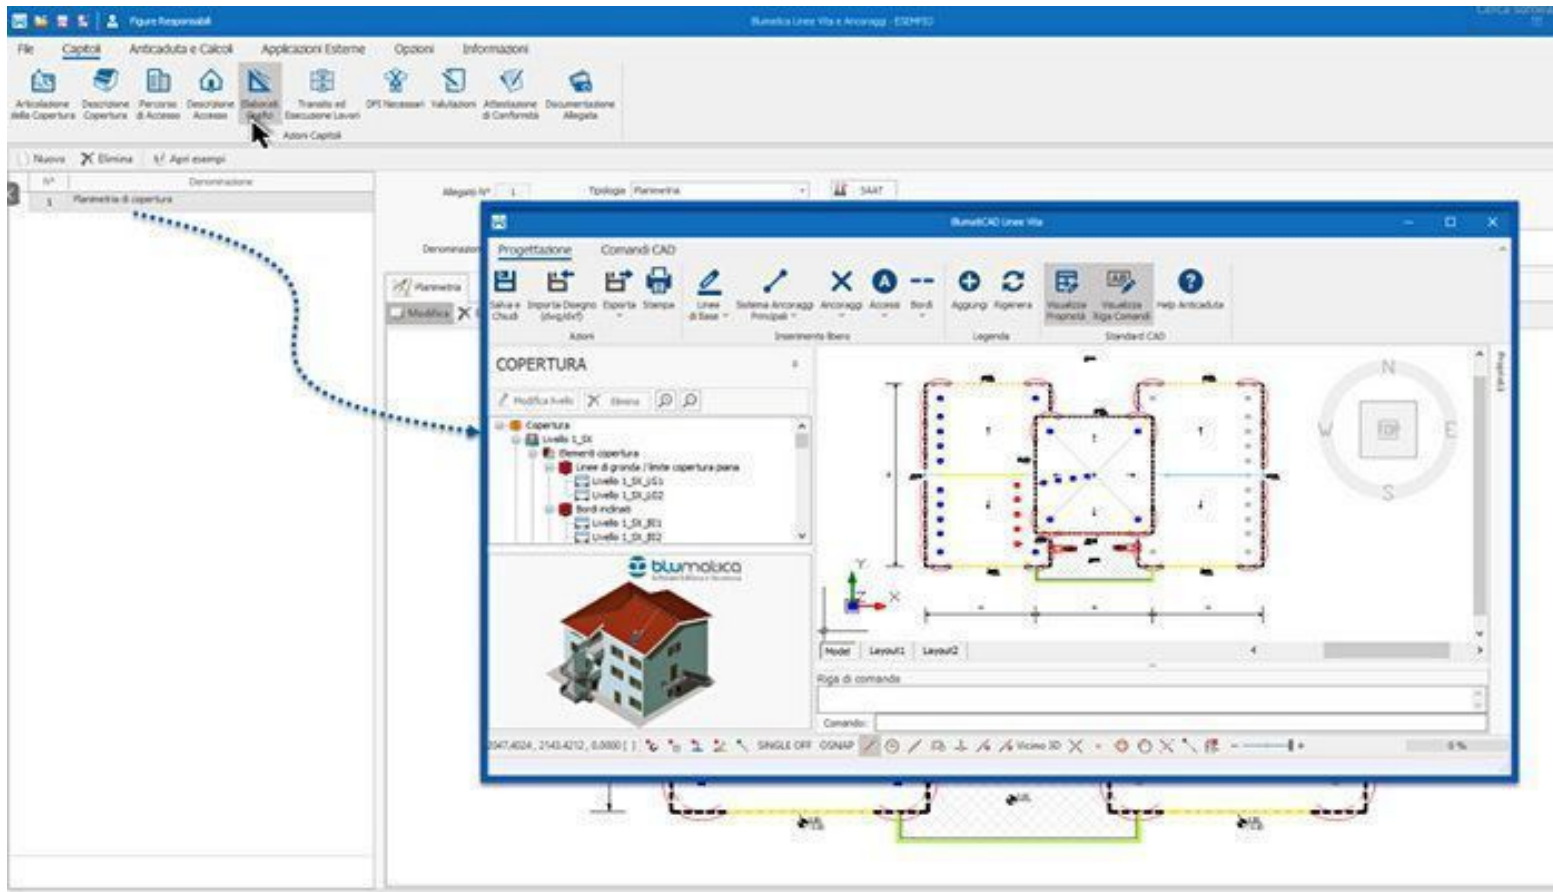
Figure Responsabili

Blumatica Linee Vita e Ancoraggi - ESEMPIO

File Capitoli Anticaduta e Calcoli Applicazioni Esterne Opzioni Informazioni

Articolazione della Copertura Descrizione Copertura Percorsi di Accesso Descrizione Accessi Elaborati Grafici Transito ed Esecuzione Lavori DPI Necessari Valutazioni Attestazione di Conformità Documentazione Allegata

Azioni Capitoli

Nuovo Elimina Apri esempi

N° Denominazione
1 Planimetria di copertura

Allegato N° 1 Tipologia Planimetria

Denominazione

Planimetria

Modifica

BlumatiCAD Linee Vita

Progettazione Comandi CAD

Salva e Chiudi Importa Disegno (dwg/dxf) Esporta Stampa Linee di Base Sistema Ancoraggi Principali Ancoraggi Accessi Bordi Aggiungi Rigenera Visualizza Proprietà Visualizza Riga Comandi Help Anticaduta

Azioni Inserimento libero Legenda Standard CAD

COPERTURA

Modifica livello Elimina

Copertura
Livello 1_SX
Elementi copertura
Linee di gronda / limite copertura piana
Livello 1_SX_LG1
Livello 1_SX_LG2
Bordi inclinati
Livello 1_SX_BI1
Livello 1_SX_BI2

blumatica

N
W E
S

Model Layout1 Layout2

Riga di comando

Comando:

2047,4024, 2143,4212, 0,0000 SINGLE OFF OSNAP Vicino 3D 0 %

Proprietà